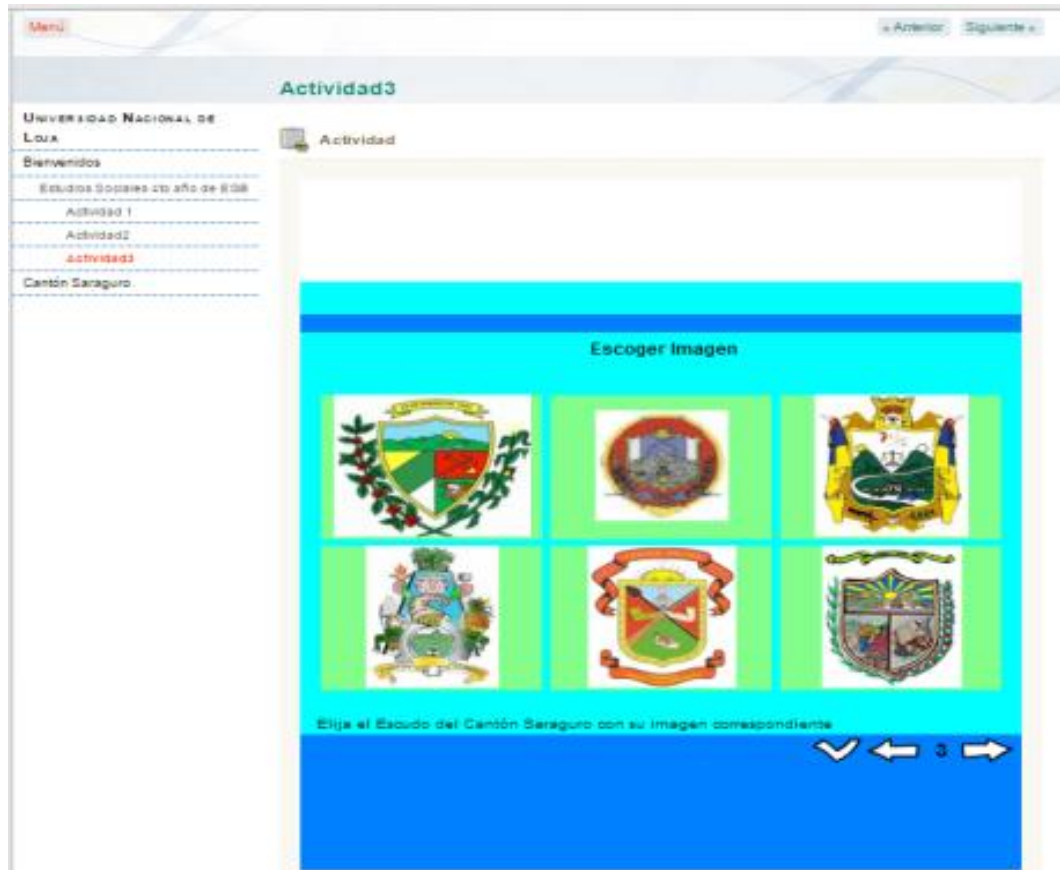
Menú

« Anterior Siguiente »

Actividad3

Universidad Nacional de Loja

Bienvenidos

Estudios Sociales cto año de EGB

Actividad 1

Actividad2

Actividad3

Cantón Saraguro

Actividad

Escoger Imagen

Elija el Escudo del Cantón Saraguro con su imagen correspondiente

3